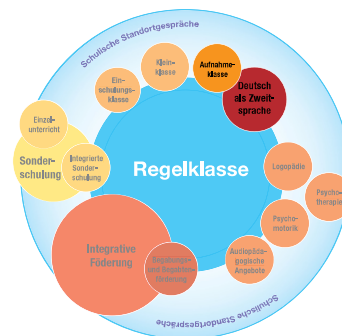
Schulische Standortgespräche

Klein-klasse

Aufnahme-klasse

Ein-schulungs-klasse

Deutsch als Zweit-sprache

Einzel-unterricht

Sonder-schulung

Integrierte Sonder-schulung

Regelklasse

Logopädie

Psycho-therapie

Psycho-motorik

Integrative Föderung

Begabungs- und Begabten-förderung

Audiopäda-gogische Angebote

Schulische Standortgespräche